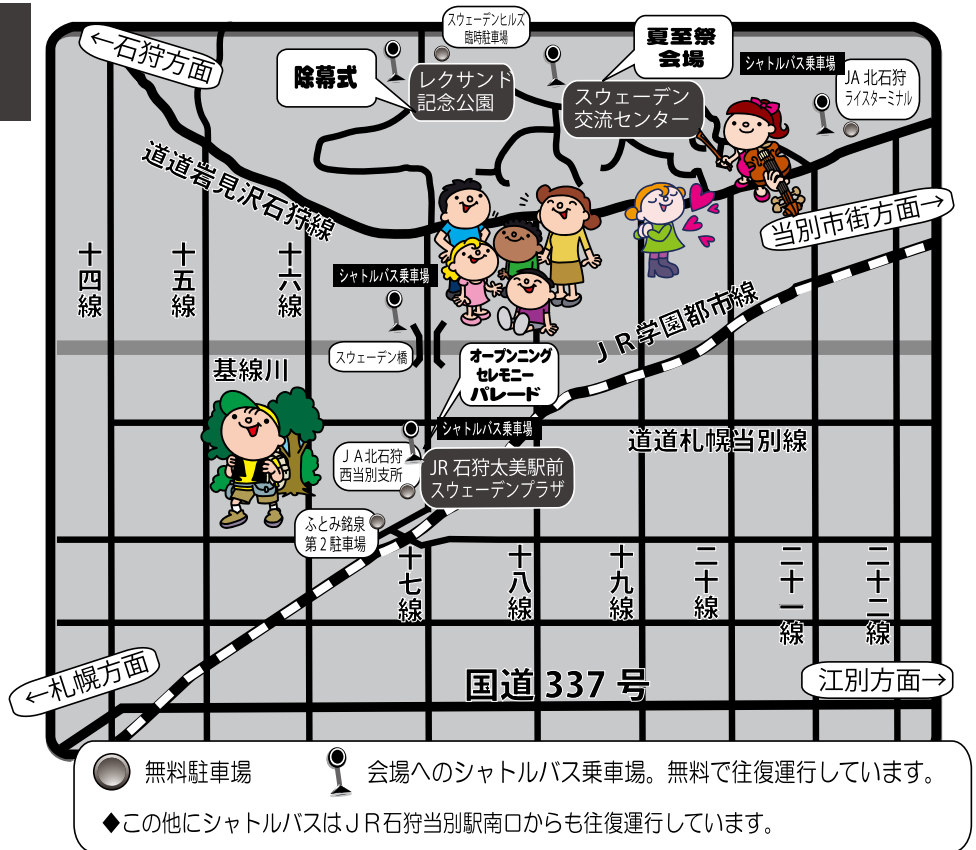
←石狩方面

スウェーデンヒルズ臨時駐車場

除幕式

レクサンド記念公園

夏至祭会場

スウェーデン交流センター

シャトルバス乗車場

JA 北石狩ライスターミナル

道道岩見沢石狩線

当別市街方面→

十四線

十五線

十六線

シャトルバス乗車場

スウェーデン橋

JR学園都市線

基線川

オープンニングセレモニーパレード

シャトルバス乗車場

JA北石狩西当別支所

JR 石狩太美駅前スウェーデンプラザ

道道札幌当別線

ふとみ銘泉第２駐車場

十七線

十八線

十九線

二十線

二十一線

二十二線

←札幌方面

国道 337 号

江別方面→

無料駐車場

会場へのシャトルバス乗車場。無料で往復運行しています。

◆この他にシャトルバスはＪＲ石狩当別駅南口からも往復運行しています。